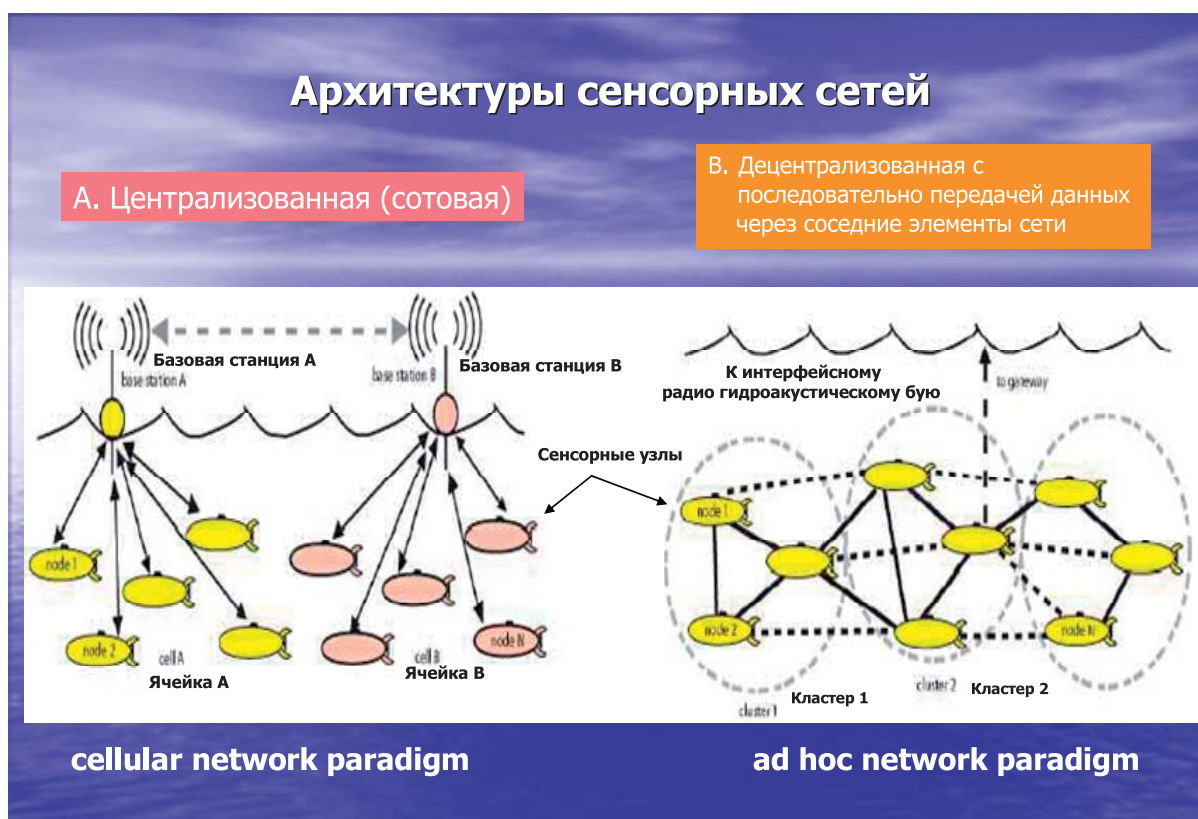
Архитектуры сенсорных сетей

A. Централизованная (сотовая)

B. Децентрализованная с последовательно передачей данных через соседние элементы сети

Базовая станция A
base station A
base station B
Базовая станция B
К интерфейсному радио гидроакустическому бую
to gateway
Сенсорные узлы
node 1
node 2
cell A
Ячейка A
cell B
Ячейка B
node N
node 1
node 2
node N
Кластер 1
cluster 1
cluster 2
Кластер 2

cellular network paradigm

ad hoc network paradigm